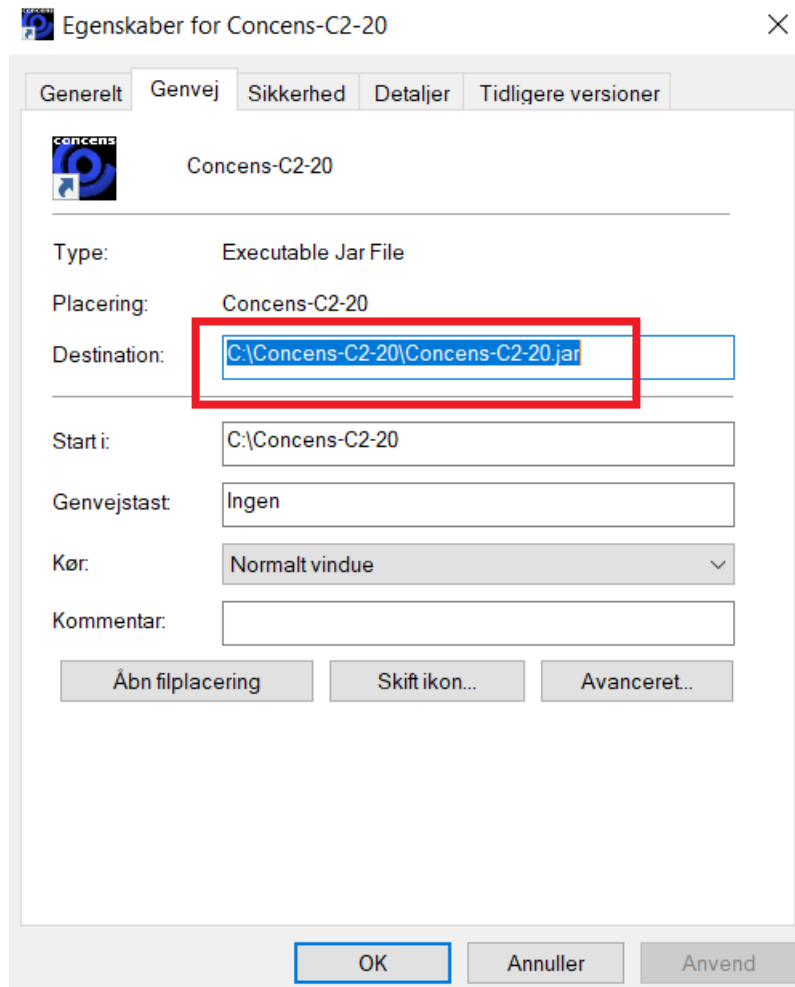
Egenskaber for Concens-C2-20

×

Generelt Genvej Sikkerhed Detaljer Tidligere versioner

concens

Concens-C2-20

Type: Executable Jar File

Placering: Concens-C2-20

Destination: C:\Concens-C2-20\Concens-C2-20.jar

Start i: C:\Concens-C2-20

Genvejstast: Ingen

Kør: Normalt vindue

Kommentar:

Åbn filplacering

Skift ikon...

Avanceret...

OK

Annuller

Anvend